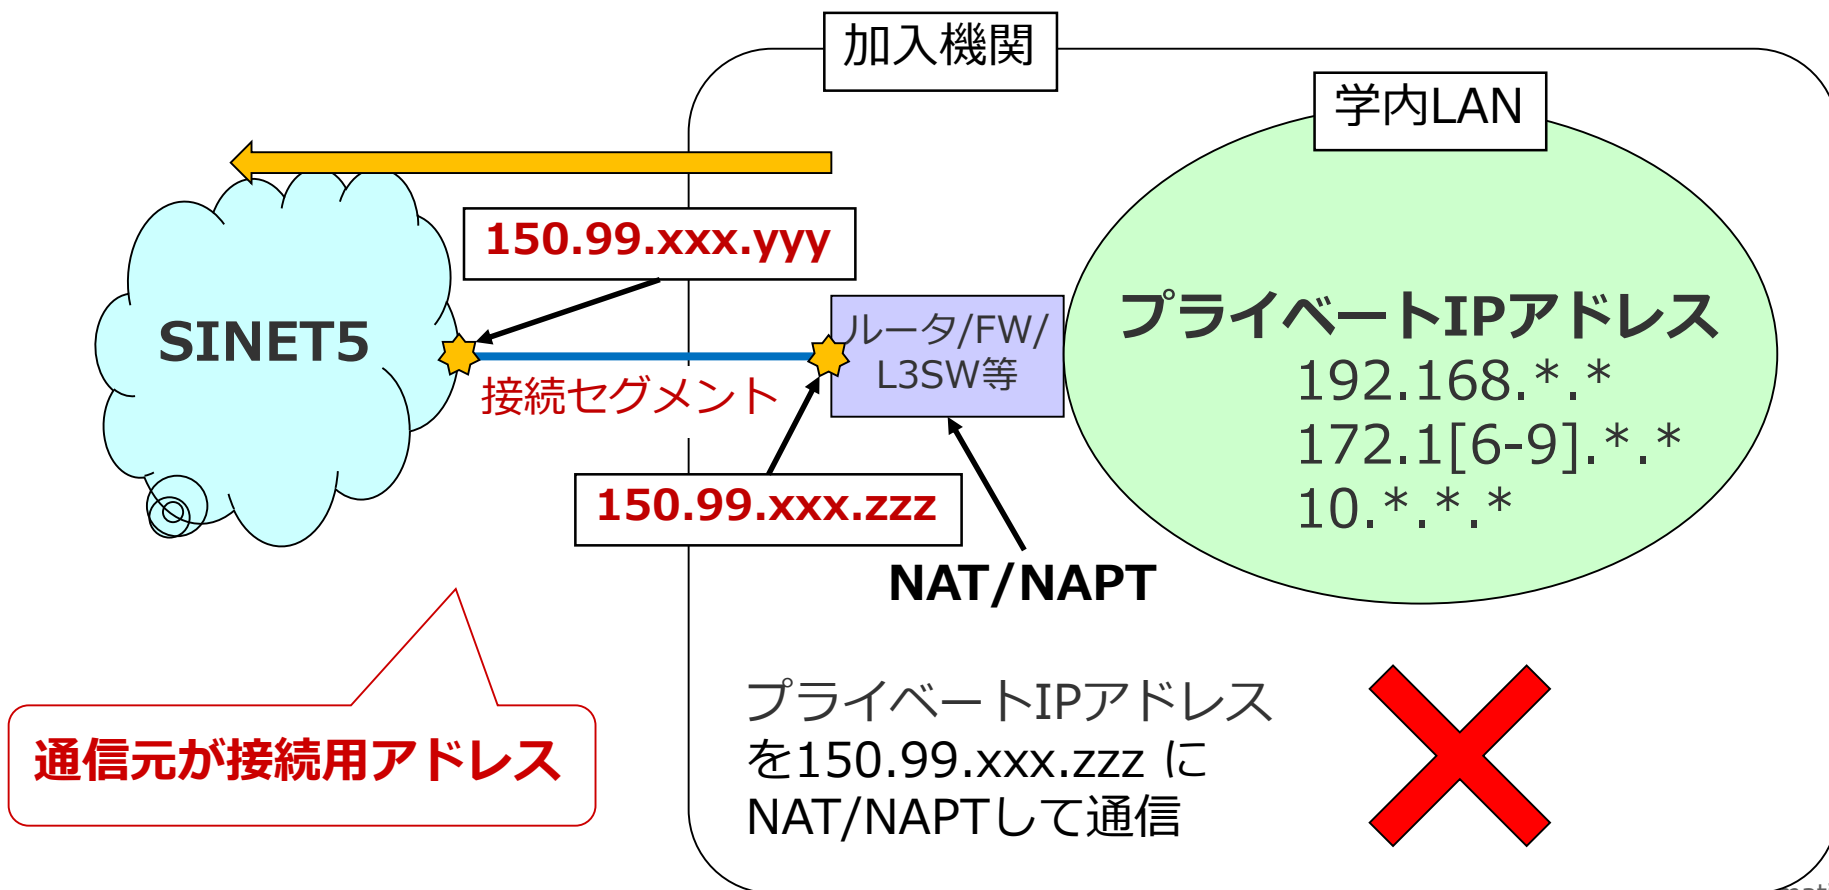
加入機関

学内LAN

150.99.xxx.yyy

SINET5

ルータ/FW/
L3SW等

接続セグメント

プライベートIPアドレス
192.168.*.*
172.1[6-9].*.*
10.*.*.*

150.99.xxx.zzz

NAT/NAPT

通信元が接続用アドレス

プライベートIPアドレスを150.99.xxx.zzz にNAT/NAPTして通信